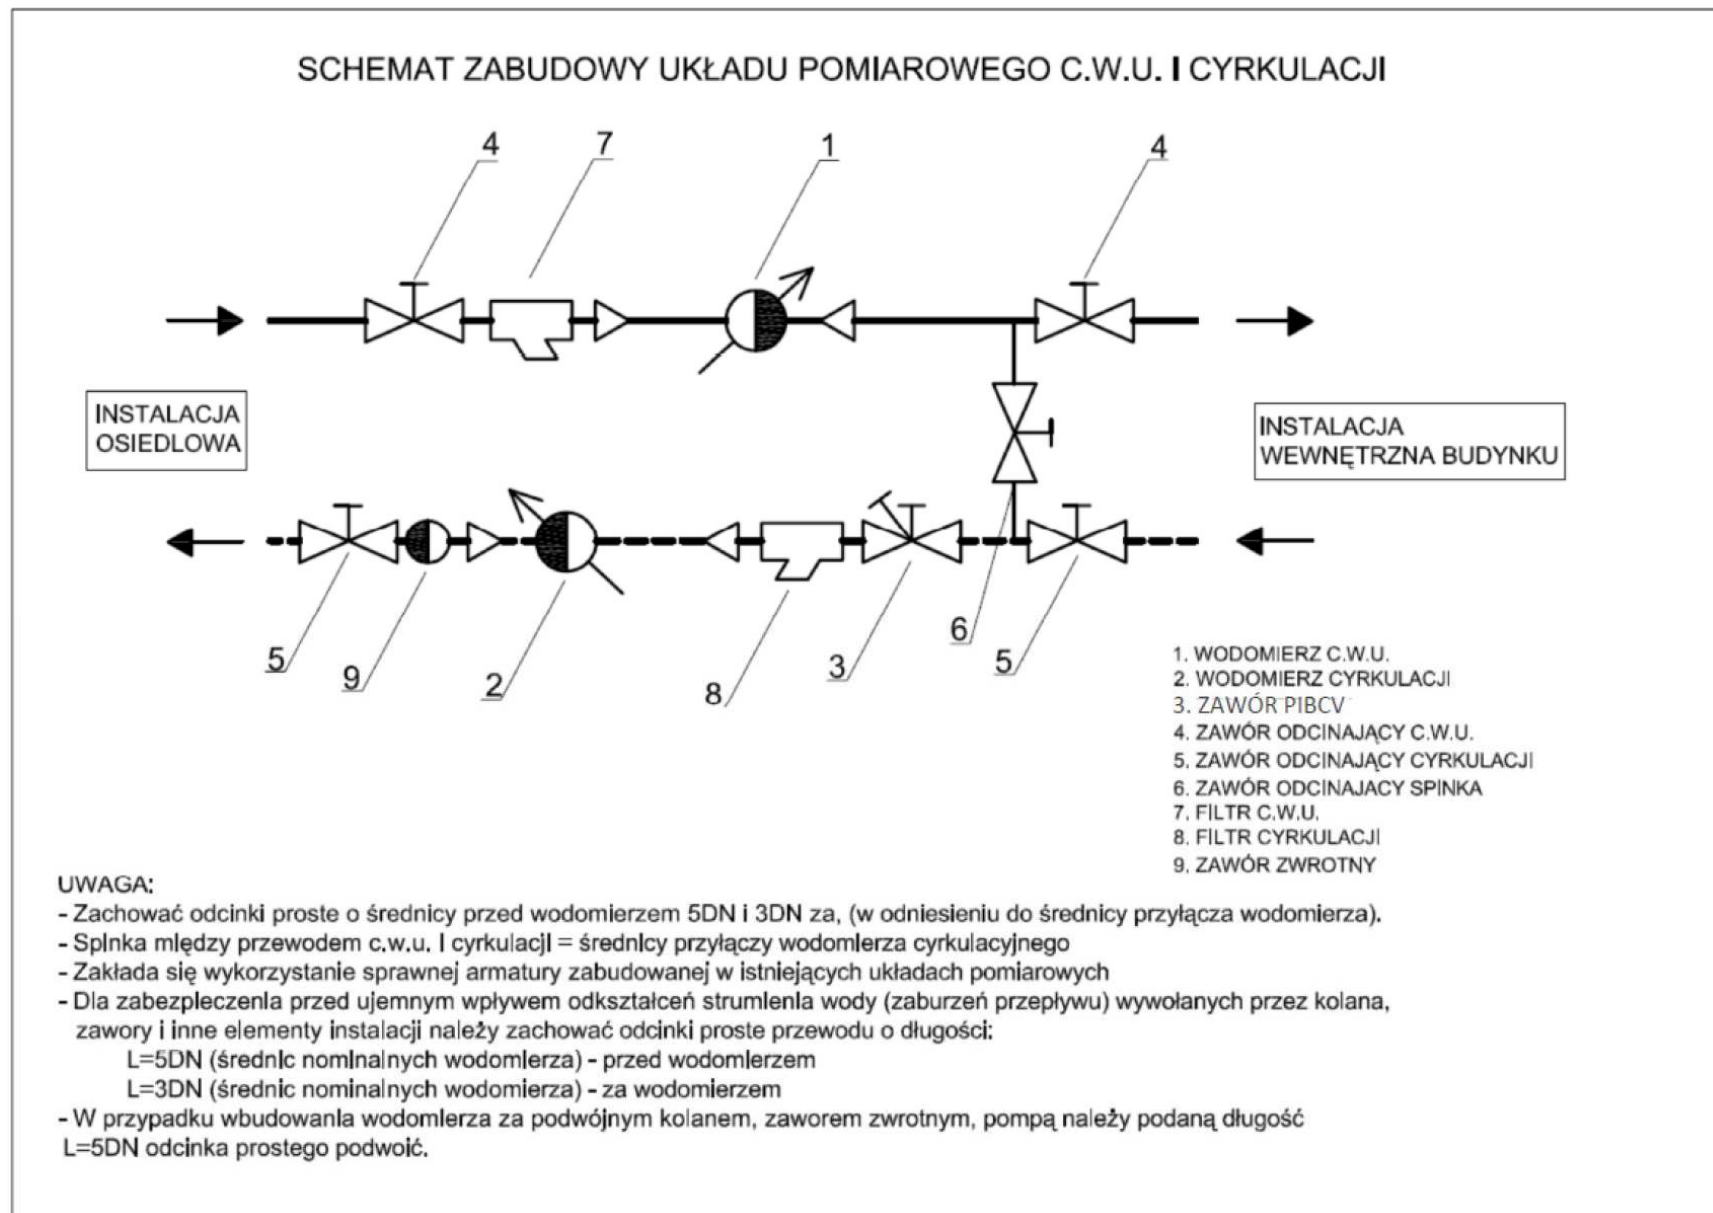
SCHEMAT ZABUDOWY UKŁADU POMIAROWEGO C.W.U. I CYRKULACJI

4 7 1 4

INSTALACJA OSIEDLOWA

INSTALACJA WEWNĘTRZNA BUDYNKU

5 9 2 8 3 6 5

1. WODOMIERZ C.W.U.
2. WODOMIERZ CYRKULACJI
3. ZAWÓR PIBCV
4. ZAWÓR ODCINAJĄCY C.W.U.
5. ZAWÓR ODCINAJĄCY CYRKULACJI
6. ZAWÓR ODCINAJACY SPINKA
7. FILTR C.W.U.
8. FILTR CYRKULACJI
9. ZAWÓR ZWROTNY

UWAGA:
- Zachować odcinki proste o średnicy przed wodomierzem 5DN i 3DN za, (w odniesieniu do średnicy przyłącza wodomierza).
- Spinka między przewodem c.w.u. i cyrkulacji = średnicy przyłączy wodomierza cyrkulacyjnego
- Zakłada się wykorzystanie sprawnej armatury zabudowanej w istniejących układach pomiarowych
- Dla zabezpieczenia przed ujemnym wpływem odkształceń strumienia wody (zaburzeń przepływu) wywołanych przez kolana, zawory i inne elementy instalacji należy zachować odcinki proste przewodu o długości:
L=5DN (średnic nominalnych wodomierza) - przed wodomierzem
L=3DN (średnic nominalnych wodomierza) - za wodomierzem
- W przypadku wbudowania wodomierza za podwójnym kolanem, zaworem zwrotnym, pompą należy podaną długość L=5DN odcinka prostego podwoić.